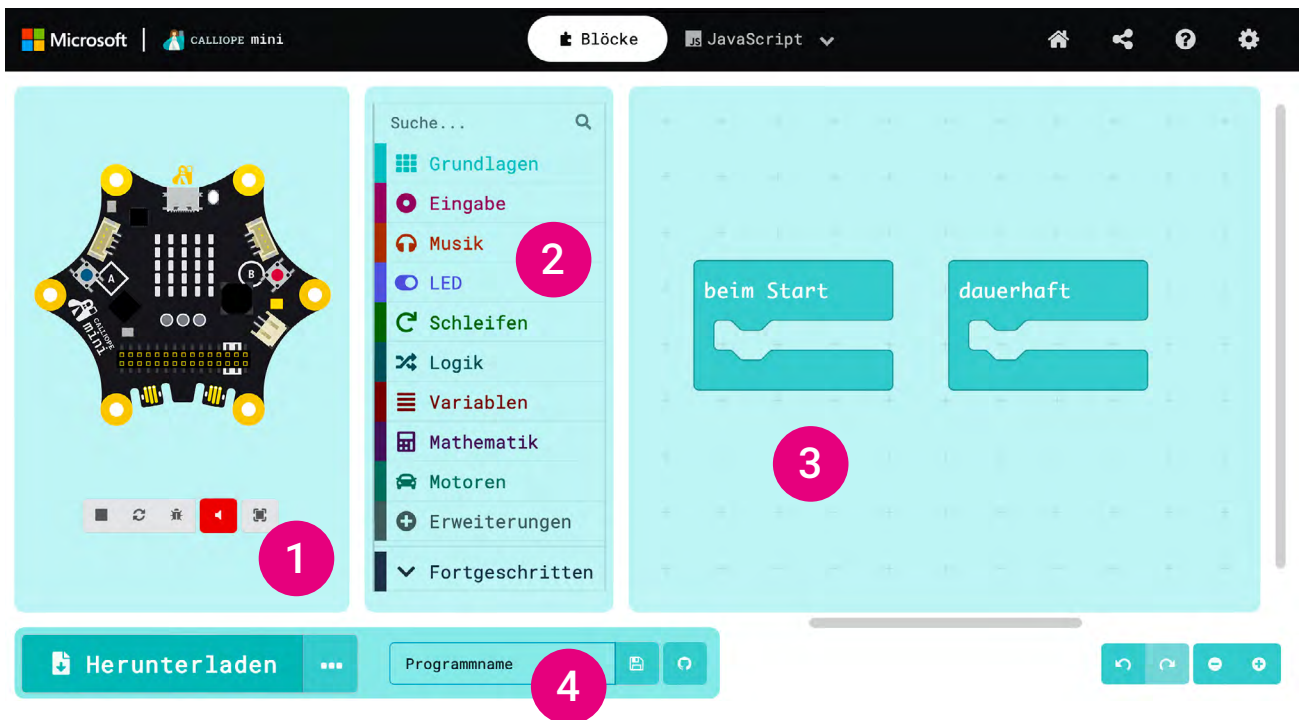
Microsoft | CALLIOPE mini

Blöcke

JavaScript

A B

CALLIOPE mini

1

Suche...

Grundlagen
Eingabe
Musik
LED
Schleifen
Logik
Variablen
Mathematik
Motoren
Erweiterungen
Fortgeschritten

2

beim Start

dauerhaft

3

Herunterladen

...

Programmname

4